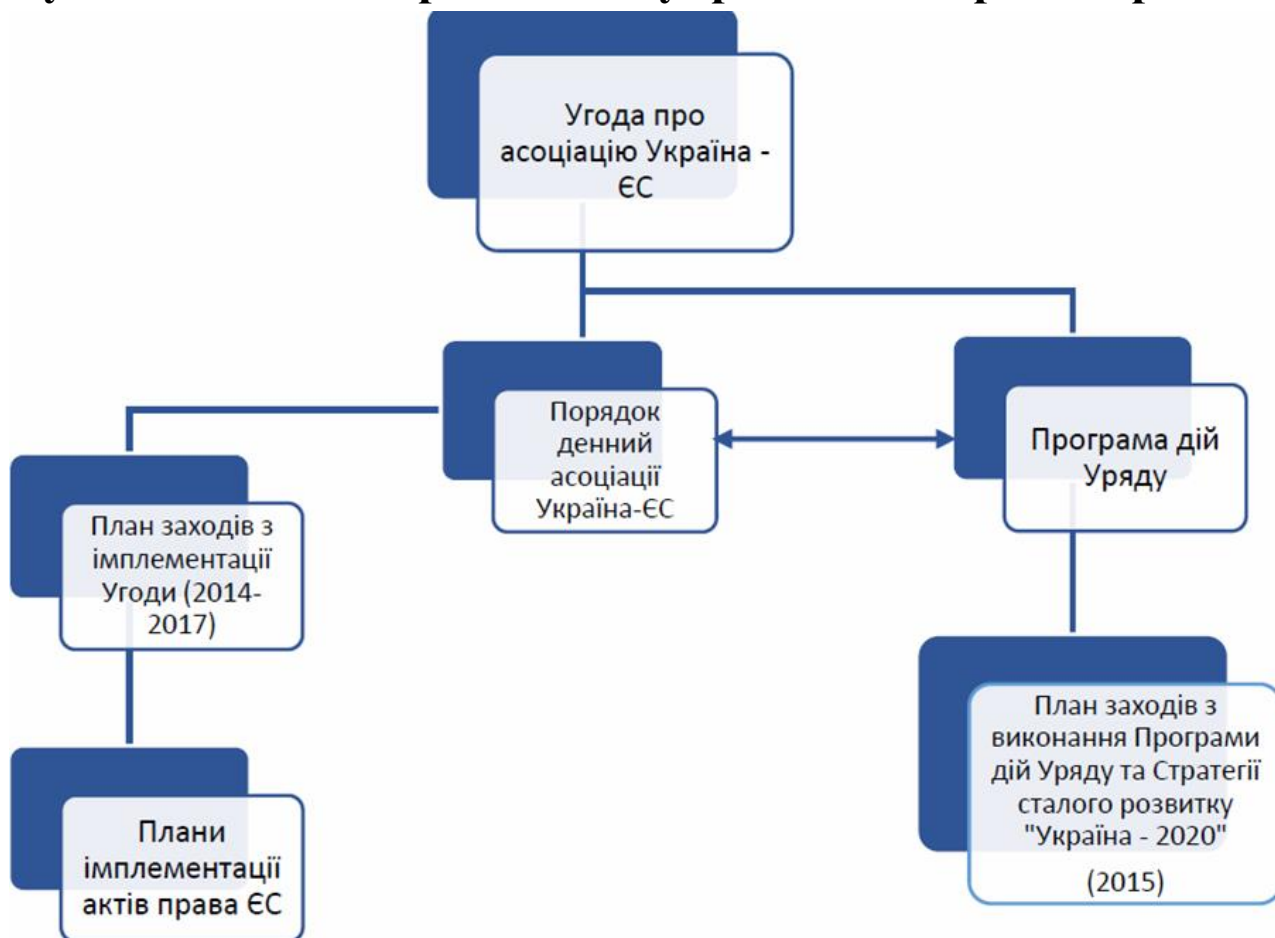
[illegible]

Угода про асоціацію Україна - ЄС

Порядок денний асоціації Україна-ЄС

Програма дій Уряду

План заходів з імплементації Угоди (2014-2017)

План заходів з виконання Програми дій Уряду та Стратегії сталого розвитку "Україна - 2020" (2015)

Плани імплементації актів права ЄС